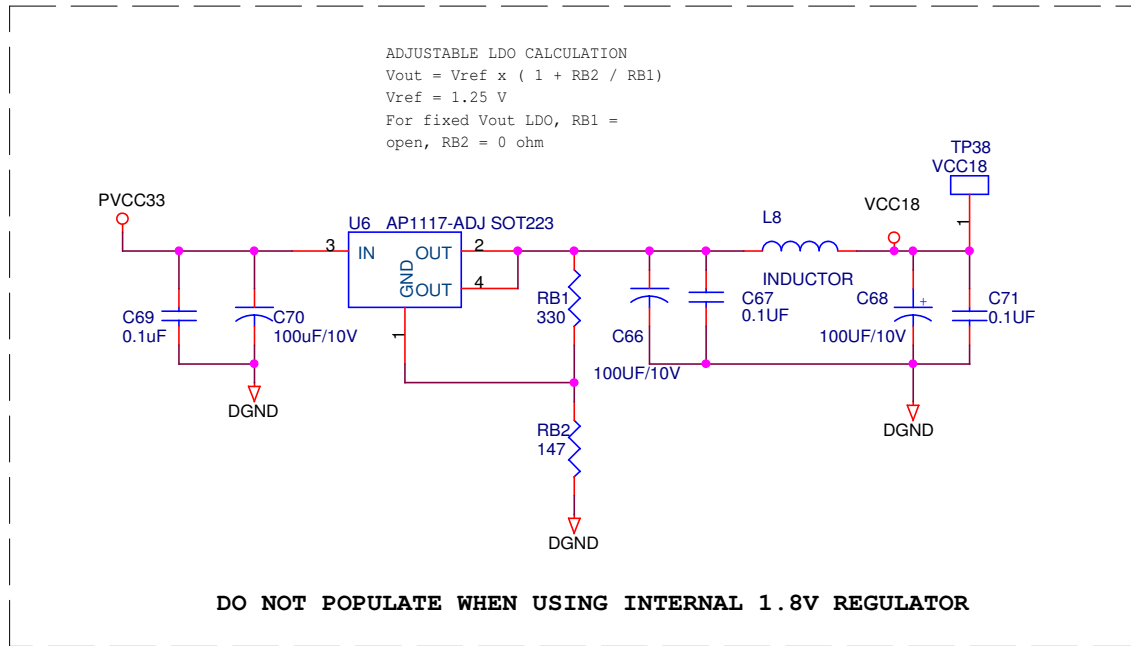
ADJUSTABLE LDO CALCULATION
Vout = Vref x ( 1 + RB2 / RB1)
Vref = 1.25 V
For fixed Vout LDO, RB1 = open, RB2 = 0 ohm

TP38
VCC18

PVCC33

U6 AP1117-ADJ SOT223

3 IN OUT 2
GND OUT 4
1

L8

VCC18

1

INDUCTOR

C69
0.1uF

C70
100uF/10V

RB1
330

C66

C67
0.1UF

C68

C71
0.1UF

100UF/10V

100UF/10V

DGND

RB2
147

DGND

DGND

DO NOT POPULATE WHEN USING INTERNAL 1.8V REGULATOR